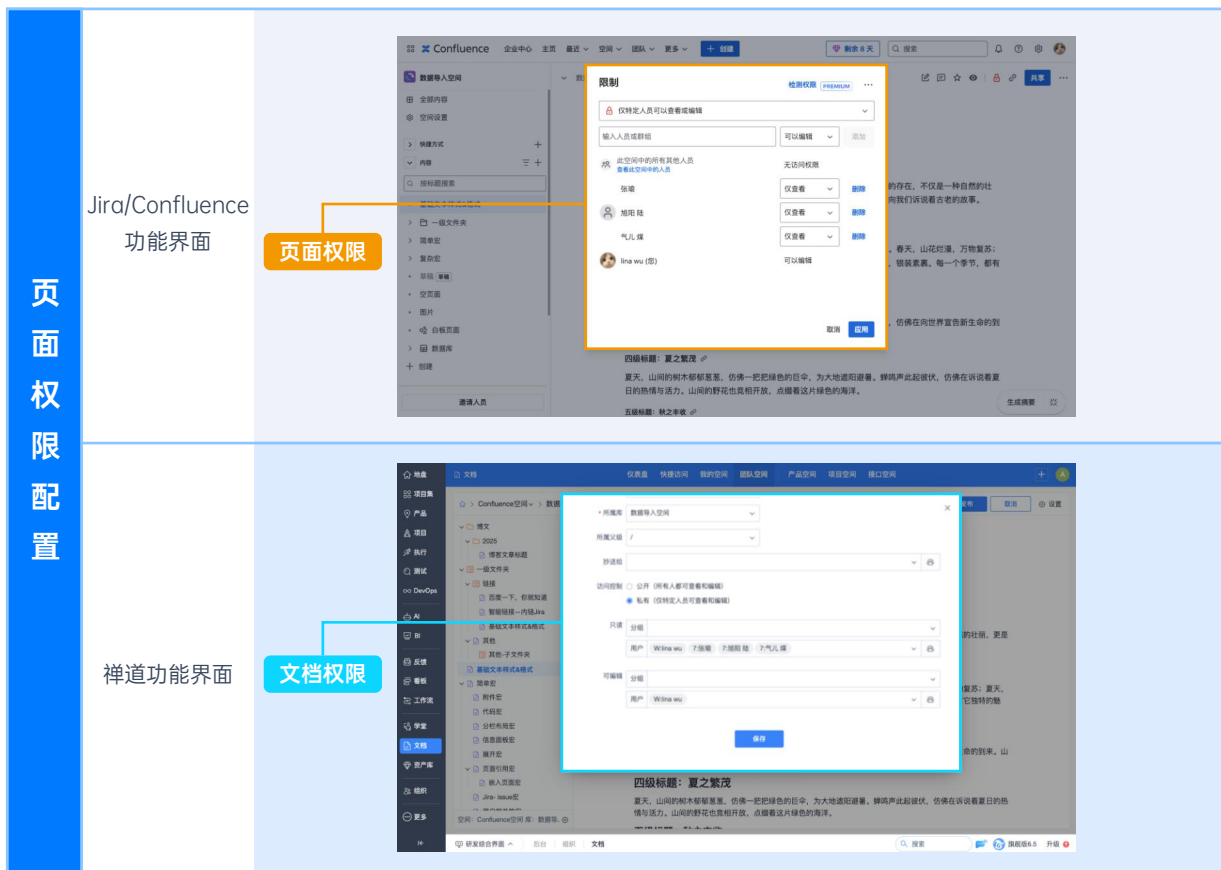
页面权限配置

Jira/Confluence 功能界面

页面权限

Confluence 企业中心 主页 最近 空间 团队 更多 + 创建 剩余 8 天 搜索

数据导入空间
全部内容
空间设置
快捷方式
内容
按标题搜索
一级文件夹
简单宏
复杂宏
草稿
空页面
图片
白板页面
数据库
创建
邀请人员

限制 检测权限 PREMIUM
仅特定人员可以查看或编辑
输入人员或群组 可以编辑 添加
此空间中的所有其他人员 查看此空间中的人员 无访问权限
张璐 仅查看 删除
旭阳 陆 仅查看 删除
气儿 煤 仅查看 删除
lina wu (您) 可以编辑
取消 应用

共享
的存在，不仅是一种自然的壮
向我们诉说着古老的故事。
，春天，山花烂漫，万物复苏；
，银装素裹。每一个季节，都有
，仿佛在向世界宣告新生命的到
四级标题：夏之繁茂
夏天，山间的树木郁郁葱葱，仿佛一把把绿色的巨伞，为大地遮阳避暑。蝉鸣声此起彼伏，仿佛在诉说着夏日的热情与活力。山间的野花也竞相开放，点缀着这片绿色的海洋。
五级标题：秋之丰收
生成摘要

禅道功能界面

文档权限

地盘 项目集 产品 项目 执行 测试 DevOps AI BI 反馈 看板 工作流 学堂 文档 资产库 组织 更多

文档 仪表盘 快捷访问 我的空间 团队空间 产品空间 项目空间 接口空间

Confluence空间 数据
博文
2025
博客文章标题
一级文件夹
链接
百度一下，你就知道
智能链接—内链Jira
基础文本样式&格式
其他
其他-子文件夹
基础文本样式&格式
简单宏
附件宏
代码宏
分栏布局宏
信息面板宏
展开宏
页面引用宏
嵌入页面宏
Jira- issue宏

* 所属库 数据导入空间
所属父级 /
抄送给
访问控制 公开（所有人都可查看和编辑）
私有（仅特定人员可查看和编辑）
只读 分组
用户 W:lina wu 7:张璐 7:旭阳 陆 7:气儿 煤
可编辑 分组
用户 W:lina wu
保存

发布 取消 设置
的壮丽，更是
复苏；夏天，
它独特的魅
命的到来。山
四级标题：夏之繁茂
夏天，山间的树木郁郁葱葱，仿佛一把把绿色的巨伞，为大地遮阳避暑。蝉鸣声此起彼伏，仿佛在诉说着夏日的热情与活力。山间的野花也竞相开放，点缀着这片绿色的海洋。

空间：Confluence空间 库：数据导...
研发综合界面 后台 组织 文档 搜索 旗舰版6.5 升级